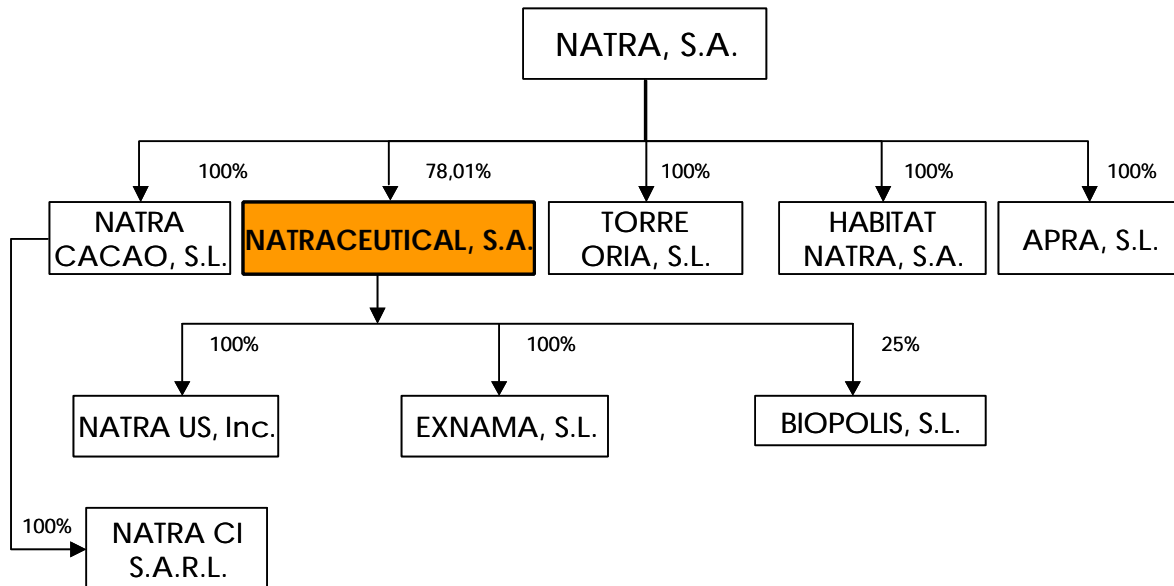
NATRA, S.A.

100%
NATRA CACAO, S.L.

78,01%
NATRACEUTICAL, S.A.

100%
TORRE ORIA, S.L.

100%
HABITAT NATRA, S.A.

100%
APRA, S.L.

100%
NATRA US, Inc.

100%
EXNAMA, S.L.

25%
BIOPOLIS, S.L.

100%
NATRA CI S.A.R.L.